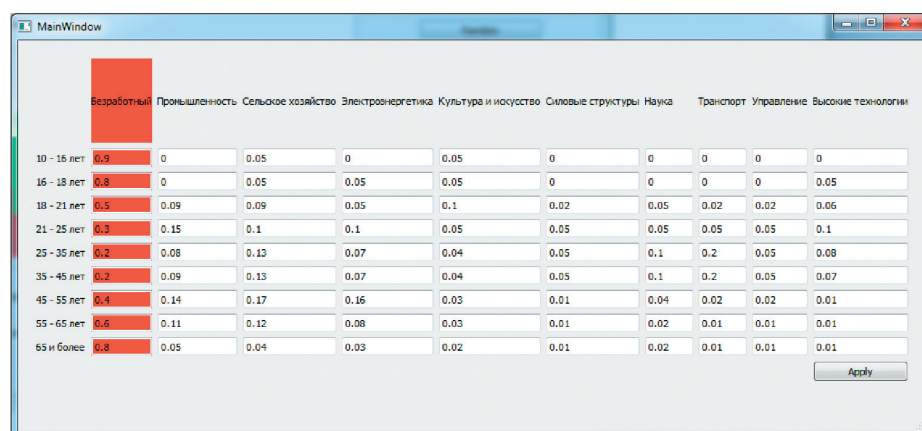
MainWindow

|  | Безработный | Промышленность | Сельское хозяйство | Электроэнергетика | Культура и искусство | Силовые структуры | Наука | Транспорт | Управление | Высокие технологии |
|---|---|---|---|---|---|---|---|---|---|---|
| 10 - 16 лет | 0.9 | 0 | 0.05 | 0 | 0.05 | 0 | 0 | 0 | 0 | 0 |
| 16 - 18 лет | 0.8 | 0 | 0.05 | 0.05 | 0.05 | 0 | 0 | 0 | 0 | 0.05 |
| 18 - 21 лет | 0.5 | 0.09 | 0.09 | 0.05 | 0.1 | 0.02 | 0.05 | 0.02 | 0.02 | 0.06 |
| 21 - 25 лет | 0.3 | 0.15 | 0.1 | 0.1 | 0.05 | 0.05 | 0.05 | 0.05 | 0.05 | 0.1 |
| 25 - 35 лет | 0.2 | 0.08 | 0.13 | 0.07 | 0.04 | 0.05 | 0.1 | 0.2 | 0.05 | 0.08 |
| 35 - 45 лет | 0.2 | 0.09 | 0.13 | 0.07 | 0.04 | 0.05 | 0.1 | 0.2 | 0.05 | 0.07 |
| 45 - 55 лет | 0.4 | 0.14 | 0.17 | 0.16 | 0.03 | 0.01 | 0.04 | 0.02 | 0.02 | 0.01 |
| 55 - 65 лет | 0.6 | 0.11 | 0.12 | 0.08 | 0.03 | 0.01 | 0.02 | 0.01 | 0.01 | 0.01 |
| 65 и более | 0.8 | 0.05 | 0.04 | 0.03 | 0.02 | 0.01 | 0.02 | 0.01 | 0.01 | 0.01 |

Apply